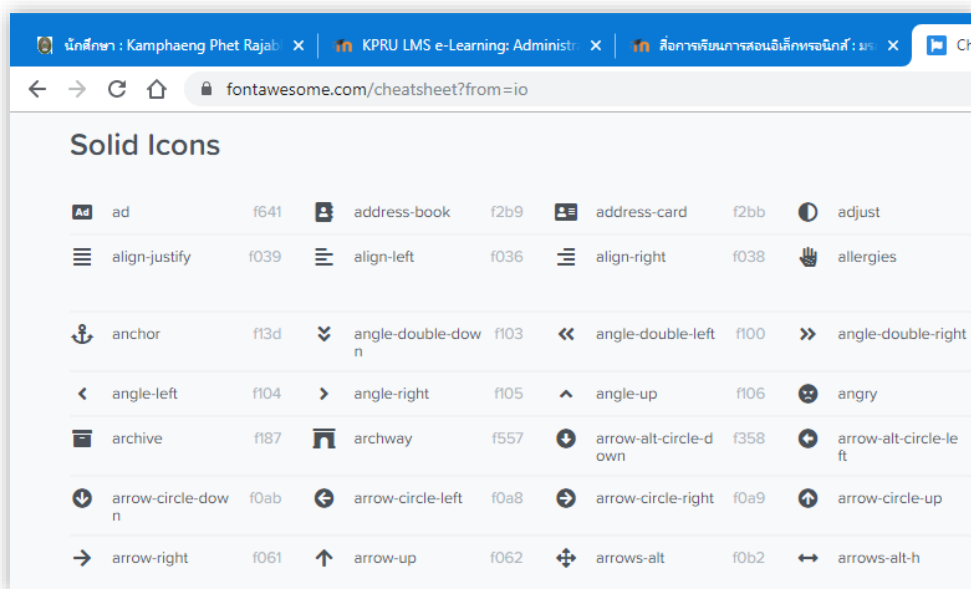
นักศึกษา : Kamphaeng Phet Rajab ✕ | KPRU LMS e-Learning: Administr ✕ | สื่อการเรียนการสอนอิเล็กทรอนิกส์ : มร ✕ | Ch

fontawesome.com/cheatsheet?from=io

Solid Icons

| | | | | | | | | |
|---|---|---|---|---|---|---|---|---|
| Ad | ad | f641 | address-book | f2b9 | address-card | f2bb | adjust | |
| | align-justify | f039 | align-left | f036 | align-right | f038 | allergies | |
| | anchor | f13d | angle-double-down | f103 | angle-double-left | f100 | angle-double-right | |
| | angle-left | f104 | angle-right | f105 | angle-up | f106 | angry | |
| | archive | f187 | archway | f557 | arrow-alt-circle-down | f358 | arrow-alt-circle-left | |
| | arrow-circle-down | f0ab | arrow-circle-left | f0a8 | arrow-circle-right | f0a9 | arrow-circle-up | |
| | arrow-right | f061 | arrow-up | f062 | arrows-alt | f0b2 | arrows-alt-h | |